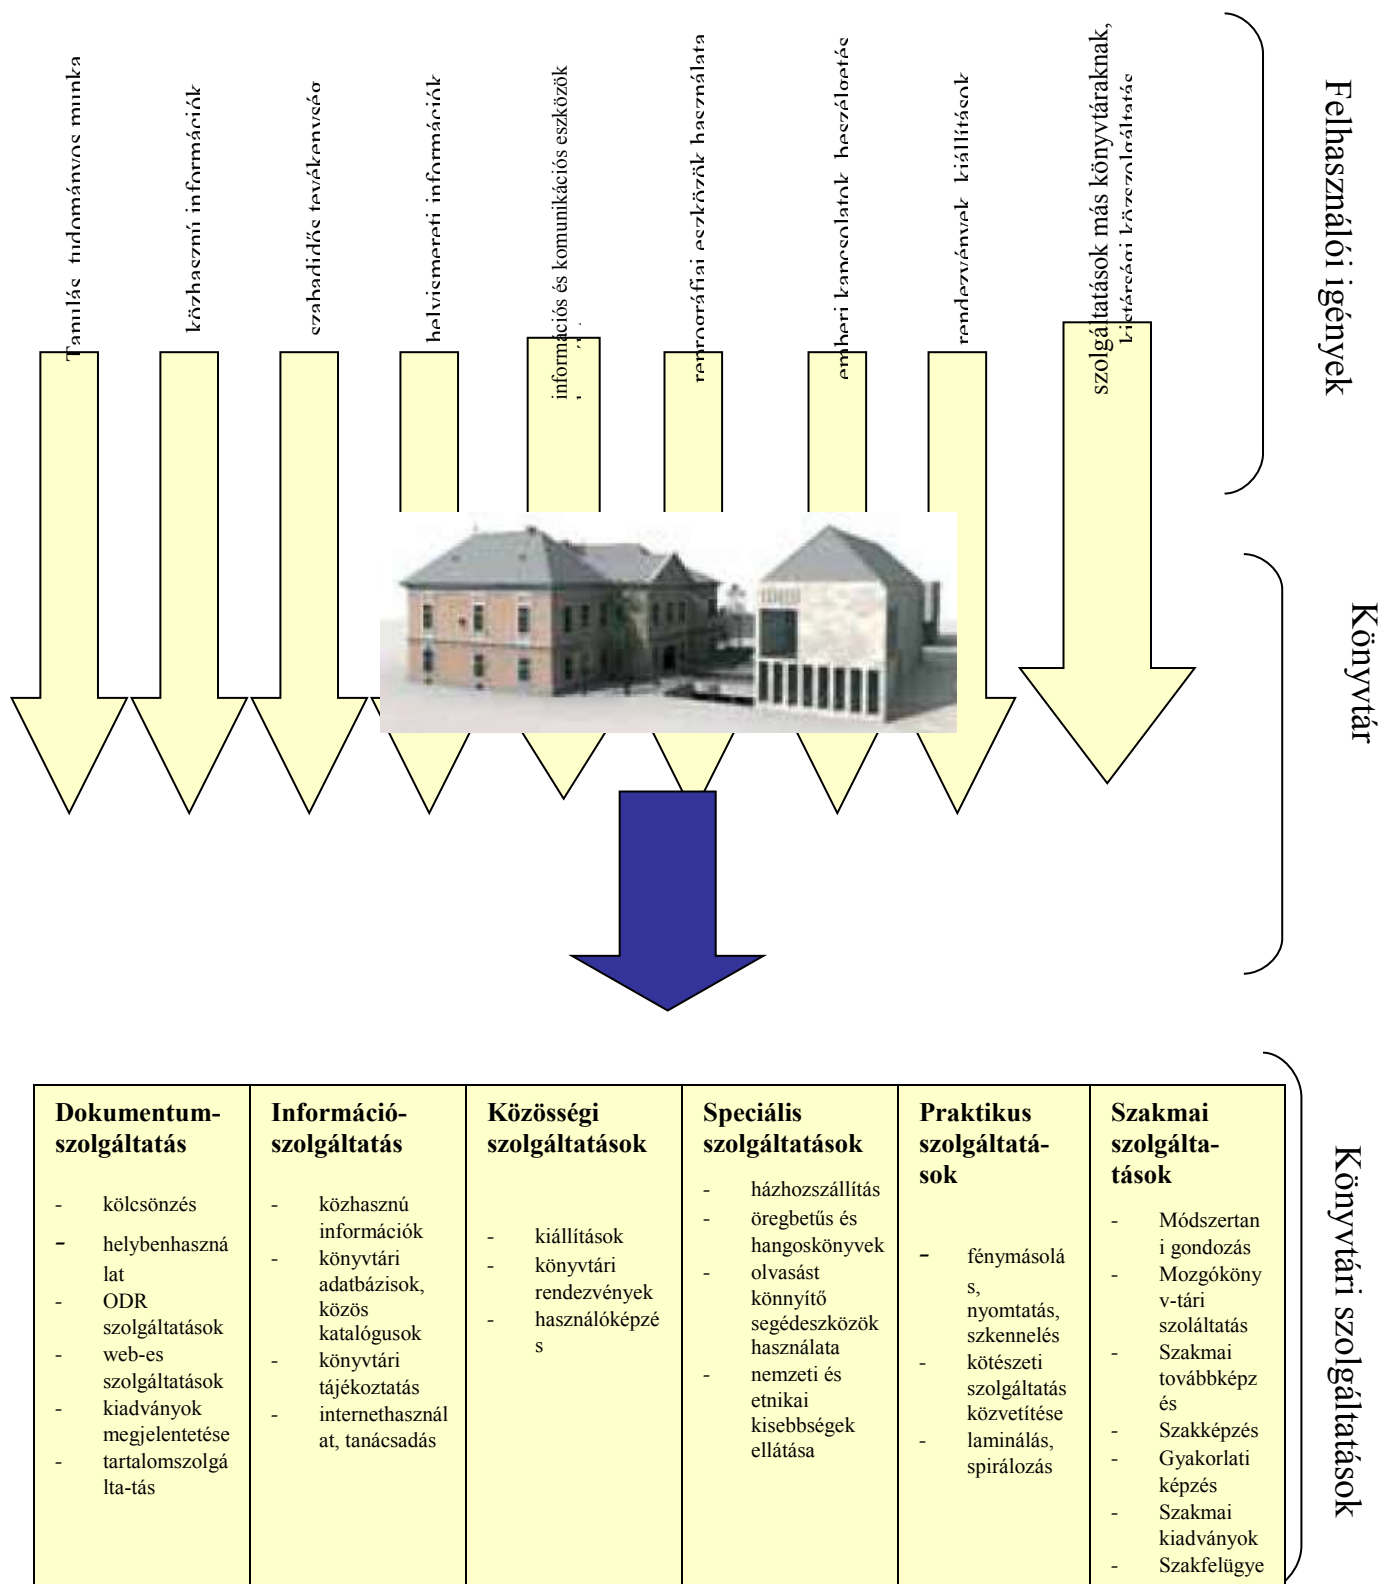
Tanulás, tudományos munka

közhasznú információk

szabadidős tevékenység

helyismereti információk

információs és komunikációs eszközök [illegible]

reprográfiai eszközök használata

emberi kapcsolatok, beszélgetés

rendezvények, kiállítások

szolgáltatások más könyvtáraknak, kistérségi közszolgáltatás

Felhasználói igények

Könyvtár

Könyvtári szolgáltatások

| Dokumentum-szolgáltatás | Információ-szolgáltatás | Közösségi szolgáltatások | Speciális szolgáltatások | Praktikus szolgáltatások | Szakmai szolgáltatások |
|---|---|---|---|---|---|
| - kölcsönzés - helybenhasználat - ODR szolgáltatások - web-es szolgáltatások - kiadványok megjelentetése - tartalomszolgálta-tás | - közhasznú információk - könyvtári adatbázisok, közös katalógusok - könyvtári tájékoztatás - internethasználat, tanácsadás | - kiállítások - könyvtári rendezvények - használóképzés | - házhozszállítás - öregbetűs és hangoskönyvek - olvasást könnyítő segédeszközök használata - nemzeti és etnikai kisebbségek ellátása | - fénymásolás, nyomtatás, szkennelés - kötészeti szolgáltatás közvetítése - laminálás, spirálozás | - Módszertani gondozás - Mozgókönyv-tári szoláltatás - Szakmai továbbképzés - Szakképzés - Gyakorlati képzés - Szakmai kiadványok - Szakfelügye |